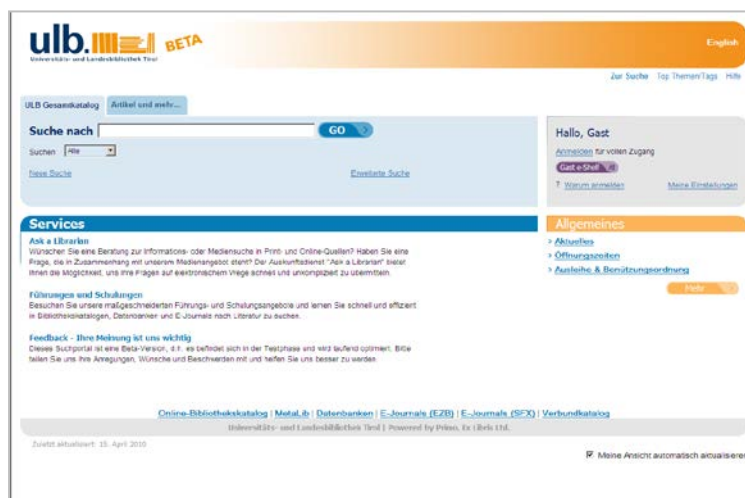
ulb. BETA
Universitäts- und Landesbibliothek Tirol

English

Zur Suche Top Themen/Tags Hilfe

ULB Gesamtkatalog Artikel und mehr...

Suche nach GO

Suchen Alle

Neue Suche Erweiterte Suche

Hallo, Gast

Anmelden für vollen Zugang

Gast e-Shelf

? Warum anmelden Meine Einstellungen

Services

Ask a Librarian
Wünschen Sie eine Beratung zur Informations- oder Mediensuche in Print- und Online-Quellen? Haben Sie eine Frage, die in Zusammenhang mit unserem Medienangebot steht? Der Auskunftsdienst "Ask a Librarian" bietet Ihnen die Möglichkeit, uns Ihre Fragen auf elektronischem Wege schnell und unkompliziert zu übermitteln.

Führungen und Schulungen
Besuchen Sie unsere maßgeschneiderten Führungs- und Schulungsangebote und lernen Sie schnell und effizient in Bibliothekskatalogen, Datenbanken und E-Journals nach Literatur zu suchen.

Feedback - Ihre Meinung ist uns wichtig
Dieses Suchportal ist eine Beta-Version, d.h. es befindet sich in der Testphase und wird laufend optimiert. Bitte teilen Sie uns Ihre Anregungen, Wünsche und Beschwerden mit und helfen Sie uns besser zu werden.

Allgemeines

> Aktuelles
> Öffnungszeiten
> Ausleihe & Benützungsordnung

Mehr

Online-Bibliothekskatalog | MetaLib | Datenbanken | E-Journals (EZB) | E-Journals (SFX) | Verbundkatalog

Universitäts- und Landesbibliothek Tirol | Powered by Primo, Ex Libris Ltd.

Zuletzt aktualisiert: 15. April 2010

Meine Ansicht automatisch aktualisieren